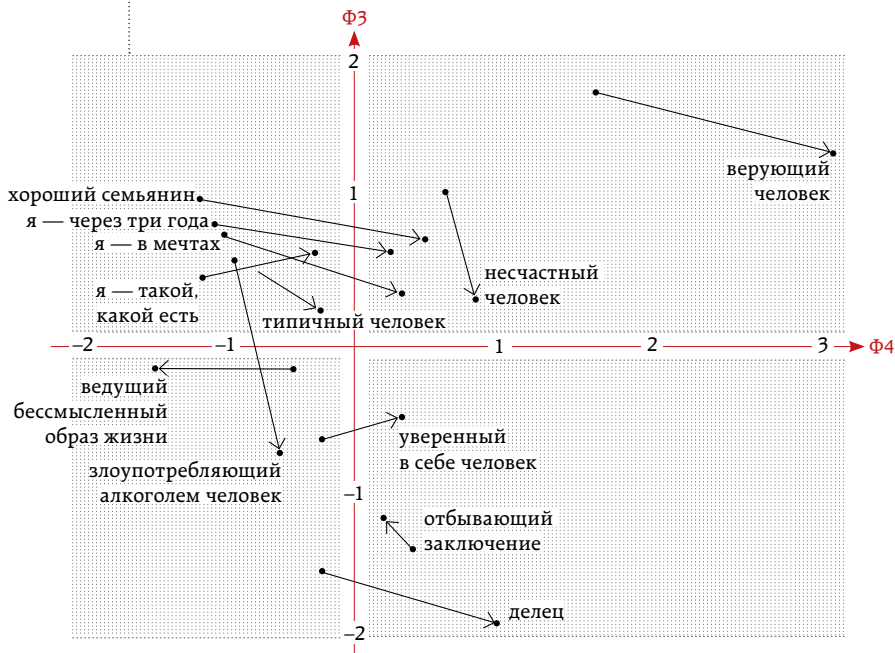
Ф3
2
1
−1
−2
−2
−1
1
2
3
Ф4
верующий человек
хороший семьянин
я — через три года
я — в мечтах
несчастный человек
я — такой, какой есть
типичный человек
ведущий бессмысленный образ жизни
уверенный в себе человек
злоупотребляющий алкоголем человек
отбывающий заключение
делец